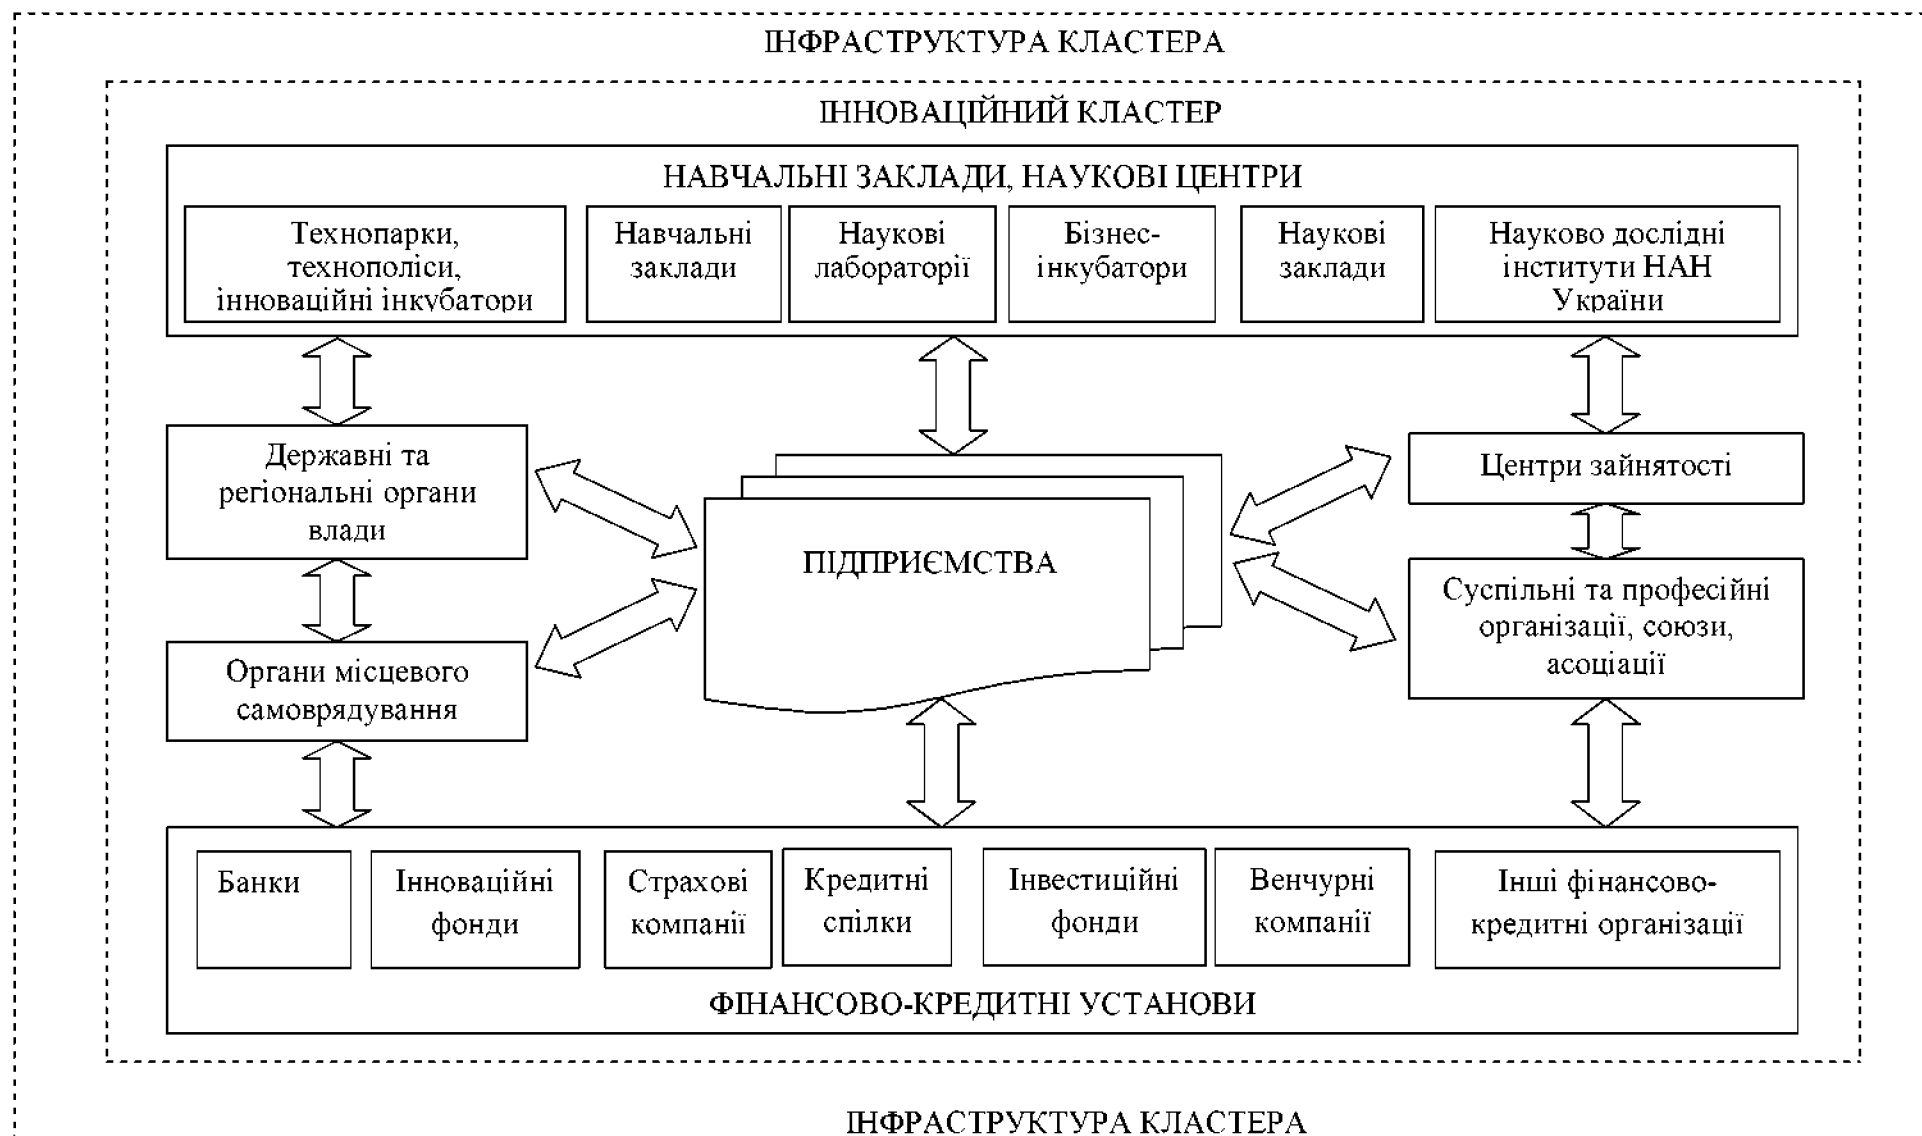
ІНФРАСТРУКТУРА КЛАСТЕРА

ІННОВАЦІЙНИЙ КЛАСТЕР

НАВЧАЛЬНІ ЗАКЛАДИ, НАУКОВІ ЦЕНТРИ

Технопарки, технополіси, інноваційні інкубатори

Навчальні заклади

Наукові лабораторії

Бізнес-інкубатори

Наукові заклади

Науково дослідні інститути НАН України

Державні та регіональні органи влади

Органи місцевого самоврядування

ПІДПРИЄМСТВА

Центри зайнятості

Суспільні та професійні організації, союзи, асоціації

Банки

Інноваційні фонди

Страхові компанії

Кредитні спілки

Інвестиційні фонди

Венчурні компанії

Інші фінансово-кредитні організації

ФІНАНСОВО-КРЕДИТНІ УСТАНОВИ

ІНФРАСТРУКТУРА КЛАСТЕРА